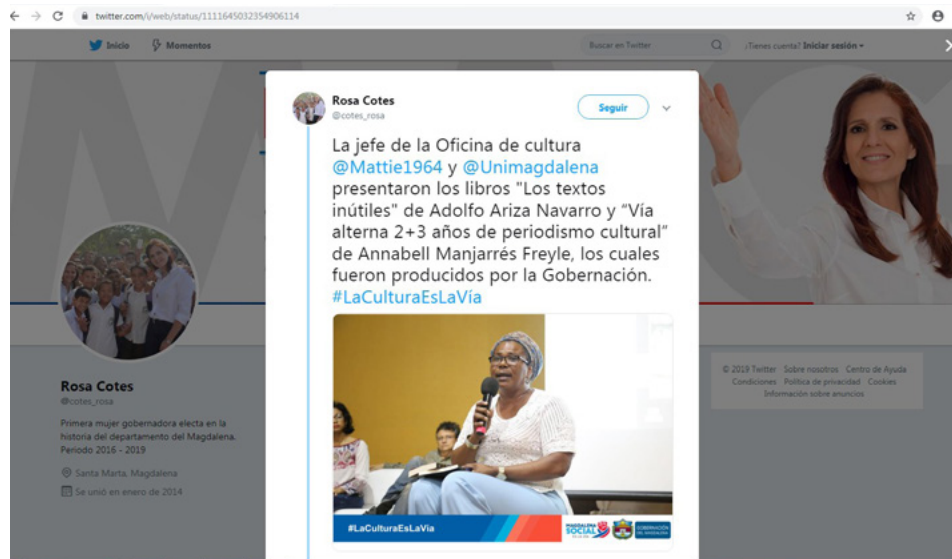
twitter.com/i/web/status/1111645032354906114

Inicio Momentos

Buscar en Twitter

¿Tienes cuenta? Iniciar sesión

Rosa Cotes
@cotes_rosa

Seguir

La jefe de la Oficina de cultura @Mattie1964 y @Unimagdalena presentaron los libros "Los textos inútiles" de Adolfo Ariza Navarro y "Vía alterna 2+3 años de periodismo cultural" de Annabell Manjarrés Freyle, los cuales fueron producidos por la Gobernación. #LaCulturaEsLaVía

#LaCulturaEsLaVía

MAGDALENA SOCIAL

GOBERNACIÓN DEL MAGDALENA

Rosa Cotes
@cotes_rosa

Primera mujer gobernadora electa en la historia del departamento del Magdalena. Periodo 2016 - 2019

Santa Marta, Magdalena

Se unió en enero de 2014

© 2019 Twitter Sobre nosotros Centro de Ayuda
Condiciones Política de privacidad Cookies
Información sobre anuncios